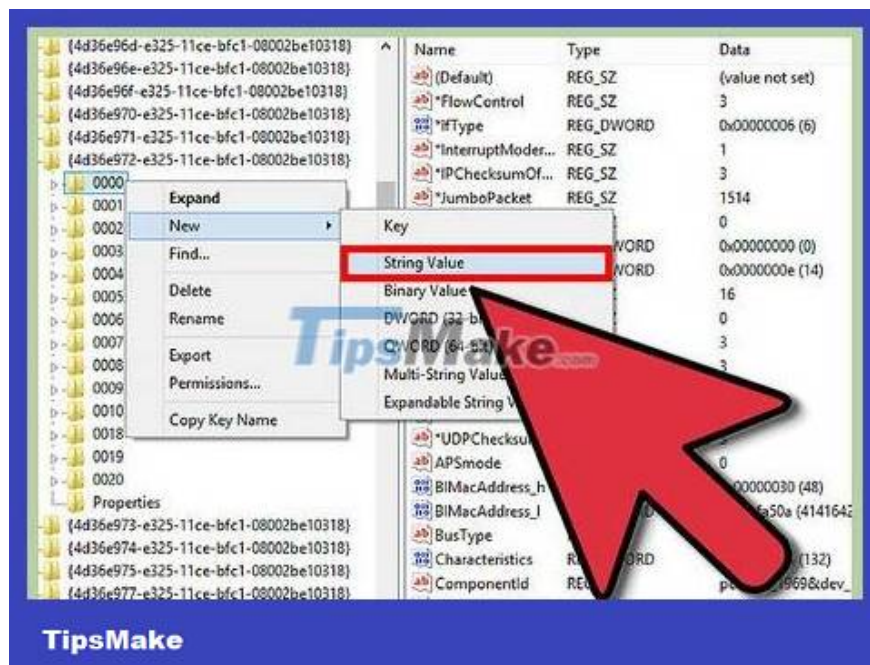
{4d36e96d-e325-11ce-bfc1-08002be10318}
{4d36e96e-e325-11ce-bfc1-08002be10318}
{4d36e96f-e325-11ce-bfc1-08002be10318}
{4d36e970-e325-11ce-bfc1-08002be10318}
{4d36e971-e325-11ce-bfc1-08002be10318}
{4d36e972-e325-11ce-bfc1-08002be10318}
0000
0001
0002
0003
0004
0005
0006
0007
0008
0009
0010
0018
0019
0020
Properties
{4d36e973-e325-11ce-bfc1-08002be10318}
{4d36e974-e325-11ce-bfc1-08002be10318}
{4d36e975-e325-11ce-bfc1-08002be10318}
{4d36e977-e325-11ce-bfc1-08002be10318}

Expand
New
Find...
Delete
Rename
Export
Permissions...
Copy Key Name

Key
String Value
Binary Value
DWORD (32-b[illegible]
QWORD (64-b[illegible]
Multi-String Value
Expandable String V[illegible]

| Name | Type | Data |
|---|---|---|
| (Default) | REG_SZ | (value not set) |
| *FlowControl | REG_SZ | 3 |
| *IfType | REG_DWORD | 0x00000006 (6) |
| *InterruptModer... | REG_SZ | 1 |
| *IPChecksumOf... | REG_SZ | 3 |
| *JumboPacket | REG_SZ | 1514 |
| | | 0 |
| | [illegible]WORD | 0x00000000 (0) |
| | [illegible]WORD | 0x0000000e (14) |
| | | 16 |
| | | 0 |
| | | 3 |
| | | 3 |
| *UDPChecksu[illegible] | | |
| APSmode | | 0 |
| BIMacAddress_h | | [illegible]00000030 (48) |
| BIMacAddress_l | | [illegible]fa50a (4141642 |
| BusType | | |
| Characteristics | R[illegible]ORD | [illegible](132) |
| ComponentId | RE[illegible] | p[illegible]569&dev_ |

TipsMake.com

TipsMake